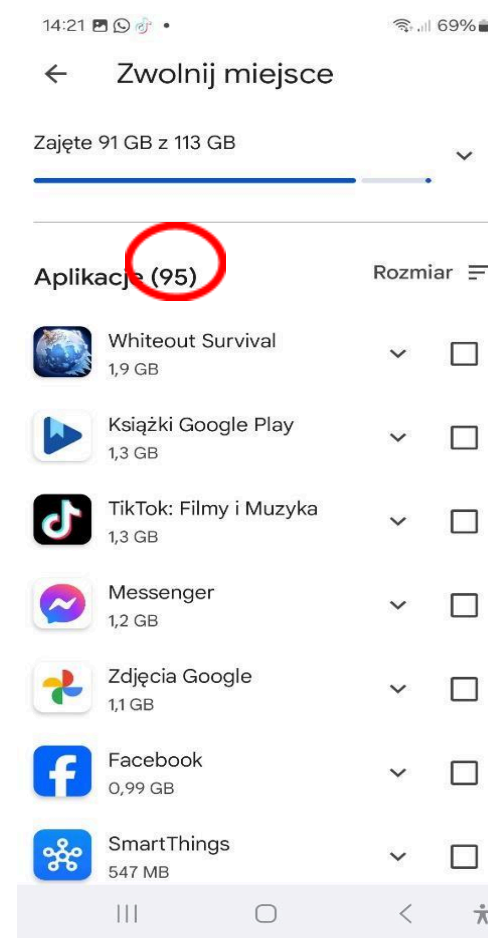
14:21 • 69%

← Zwolnij miejsce

Zajęte 91 GB z 113 GB

Aplikacje (95)

Rozmiar

Whiteout Survival
1,9 GB

Książki Google Play
1,3 GB

TikTok: Filmy i Muzyka
1,3 GB

Messenger
1,2 GB

Zdjęcia Google
1,1 GB

Facebook
0,99 GB

SmartThings
547 MB